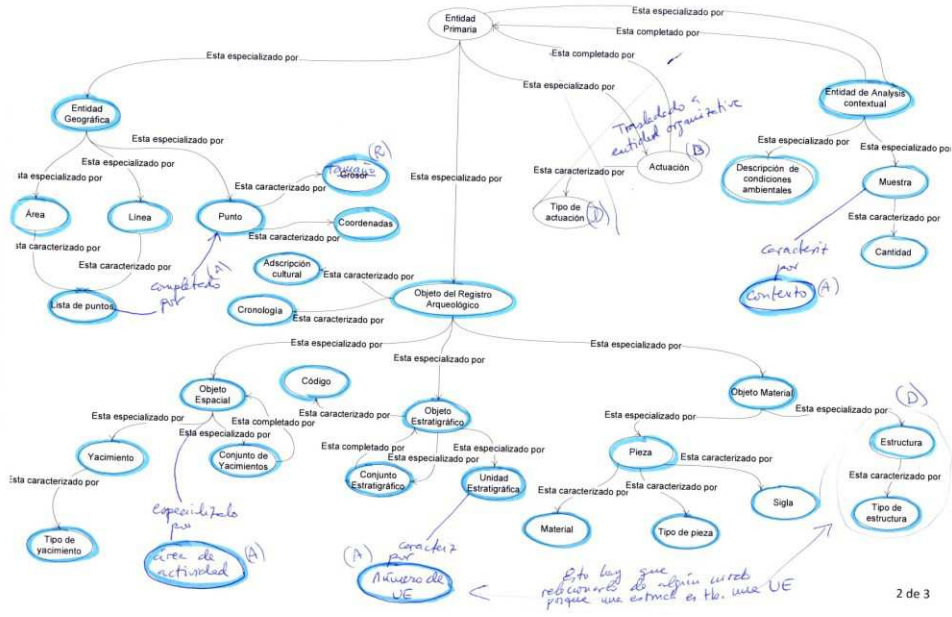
Entidad Primaria

Esta especializado por
Esta completado por
Esta completado por
Esta especializado por
Esta especializado por

Entidad Geográfica
Esta especializado por
Esta especializado por
Esta especializado por

Área
Línea
Punto
Esta caracterizado por
Esta caracterizado por
Esta caracterizado por
Esta caracterizado por

Tamaño
Grosor
(R)
Coordenadas

Lista de puntos
completado por (A)

Trasladado a entidad organizativa
Actuación (B)
Esta caracterizado por
Tipo de actuación (B)

Entidad de Analysis contextual
Esta especializado por
Esta especializado por
Descripción de condiciones ambientales
Muestra
Esta caracterizado por
Cantidad
caracterit por
Contexto (A)

Esta especializado por

Adscripción cultural
Esta caracterizado por
Cronología
Esta caracterizado por
Objeto del Registro Arqueológico

Esta especializado por
Esta especializado por
Esta especializado por

Objeto Espacial
Código
Esta especializado por
Esta completado por
Esta especializado por
Yacimiento
Conjunto de Yacimientos
Esta caracterizado por
Tipo de yacimiento
especializado por
área de actividad (A)

Esta caracterizado por
Objeto Estratigráfico
Esta completado por
Esta especializado por
Esta especializado por
Conjunto Estratigráfico
Unidad Estratigráfica
(A) caracteriz por
Número de UE

Objeto Material
Esta especializado por
Esta especializado por
Pieza
Esta caracterizado por
Esta caracterizado por
Esta caracterizado por
Material
Tipo de pieza
Sigla

(D)
Estructura
Esta caracterizado por
Tipo de estructura

Esto hay que relacionarlo de algún modo porque una estruct es tb. una UE

2 de 3